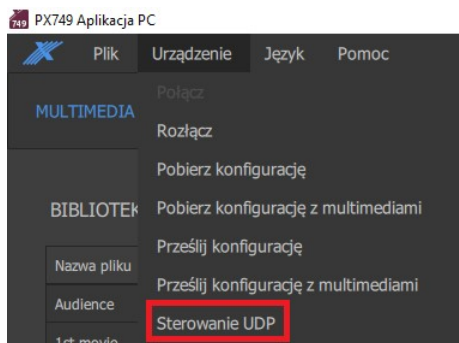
749 PX749 Aplikacja PC

Plik Urządzenie Język Pomoc

MULTIMEDIA

Połącz
Rozłącz
Pobierz konfigurację
Pobierz konfigurację z multimediami
Prześlij konfigurację
Prześlij konfigurację z multimediami
Sterowanie UDP

BIBLIOTEK

Nazwa pliku
Audience
1st movie